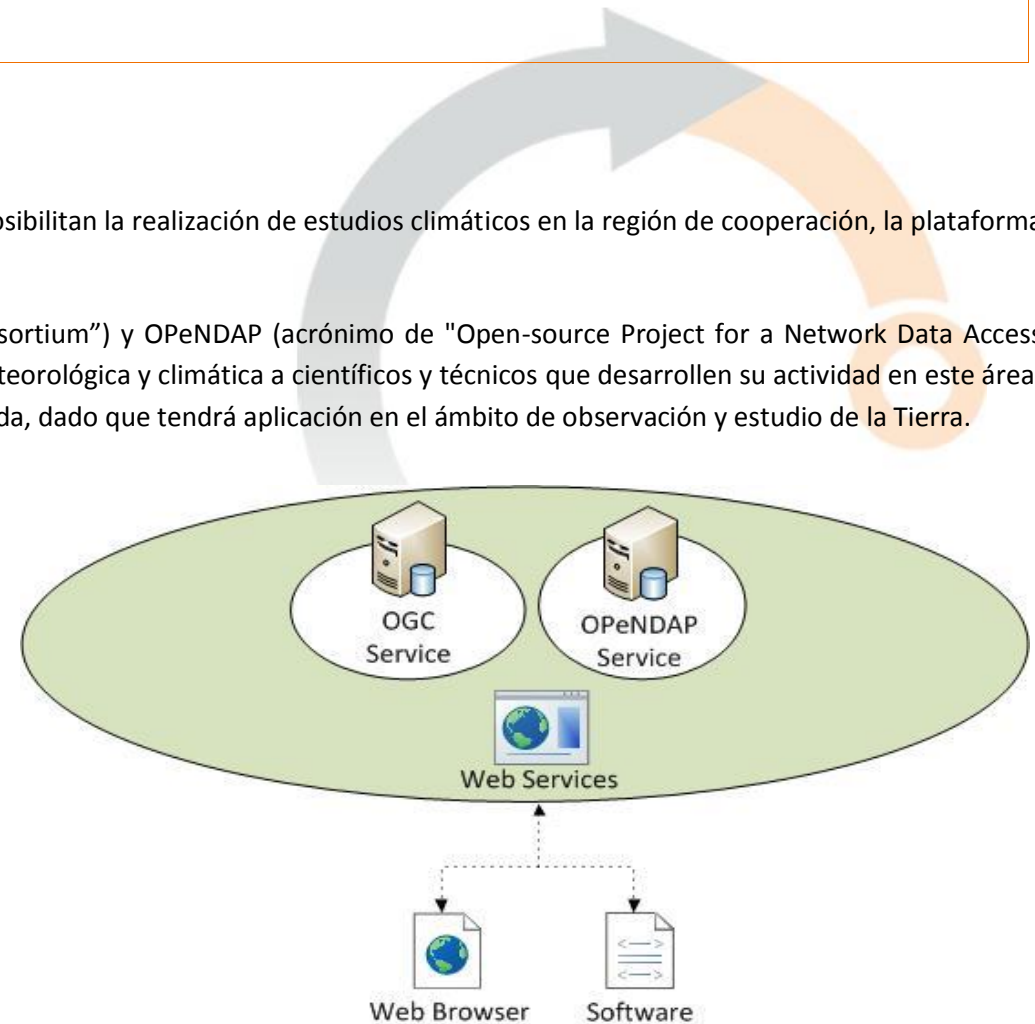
osibilitan la realización de estudios climáticos en la región de cooperación, la plataforma

sortium") y OPeNDAP (acrónimo de "Open-source Project for a Network Data Access teorológica y climática a científicos y técnicos que desarrollen su actividad en este área da, dado que tendrá aplicación en el ámbito de observación y estudio de la Tierra.

OGC Service

OPeNDAP Service

Web Services

Web Browser

Software